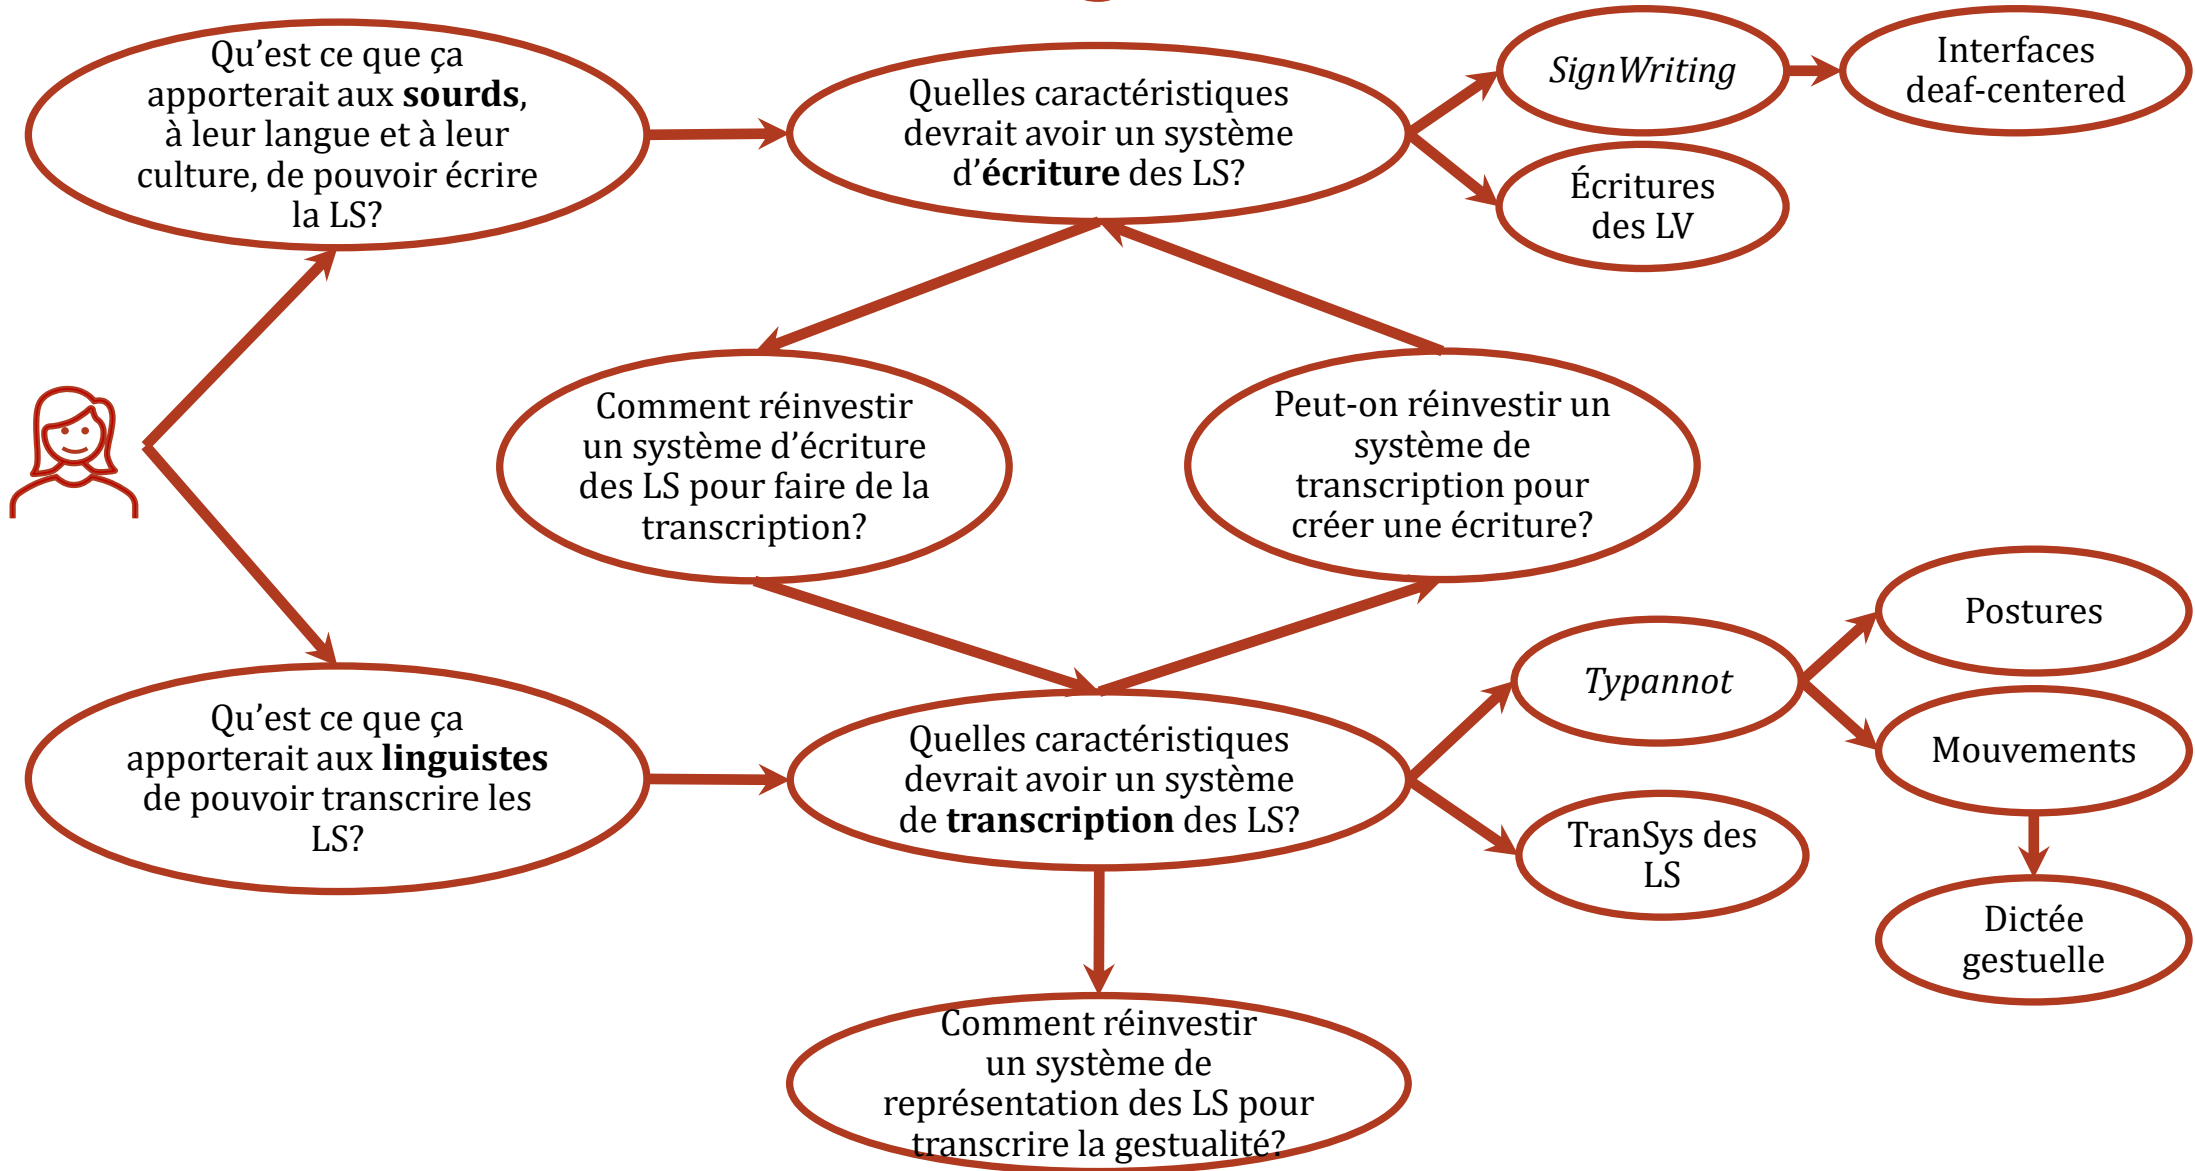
Qu'est ce que ça apporterait aux **sourds**, à leur langue et à leur culture, de pouvoir écrire la LS?

Quelles caractéristiques devrait avoir un système d'**écriture** des LS?

*SignWriting*

Interfaces deaf-centered

Écritures des LV

Comment réinvestir un système d'écriture des LS pour faire de la transcription?

Peut-on réinvestir un système de transcription pour créer une écriture?

Qu'est ce que ça apporterait aux **linguistes** de pouvoir transcrire les LS?

Quelles caractéristiques devrait avoir un système de **transcription** des LS?

*Typannot*

Postures

Mouvements

Dictée gestuelle

TranSys des LS

Comment réinvestir un système de représentation des LS pour transcrire la gestualité?